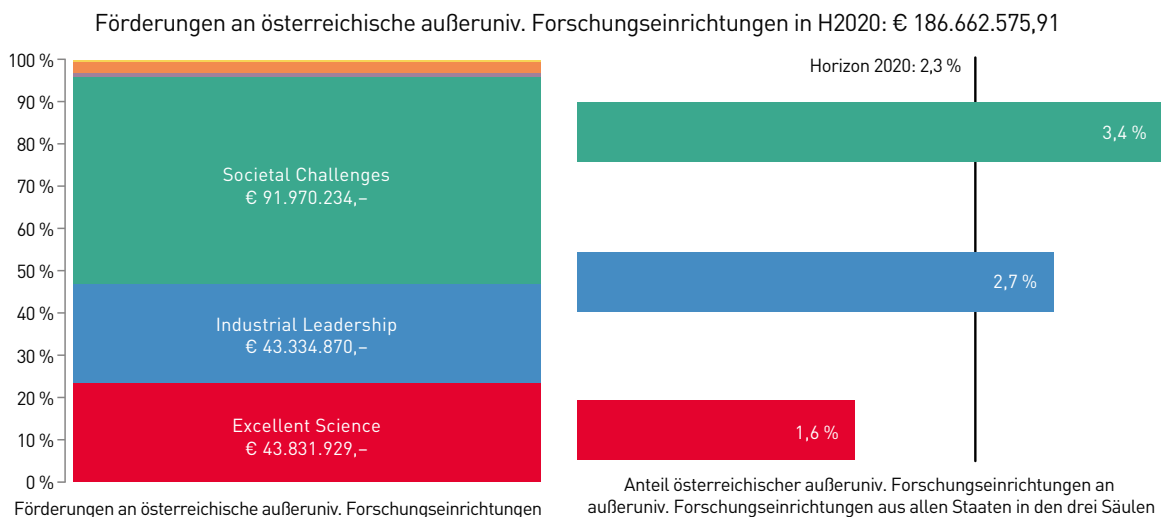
Förderungen an österreichische außeruniv. Forschungseinrichtungen in H2020: € 186.662.575,91

100 %
90 %
80 %
70 %
60 %
50 %
40 %
30 %
20 %
10 %
0 %

Societal Challenges
€ 91.970.234,–

Industrial Leadership
€ 43.334.870,–

Excellent Science
€ 43.831.929,–

Förderungen an österreichische außeruniv. Forschungseinrichtungen

Horizon 2020: 2,3 %

3,4 %

2,7 %

1,6 %

Anteil österreichischer außeruniv. Forschungseinrichtungen an außeruniv. Forschungseinrichtungen aus allen Staaten in den drei Säulen